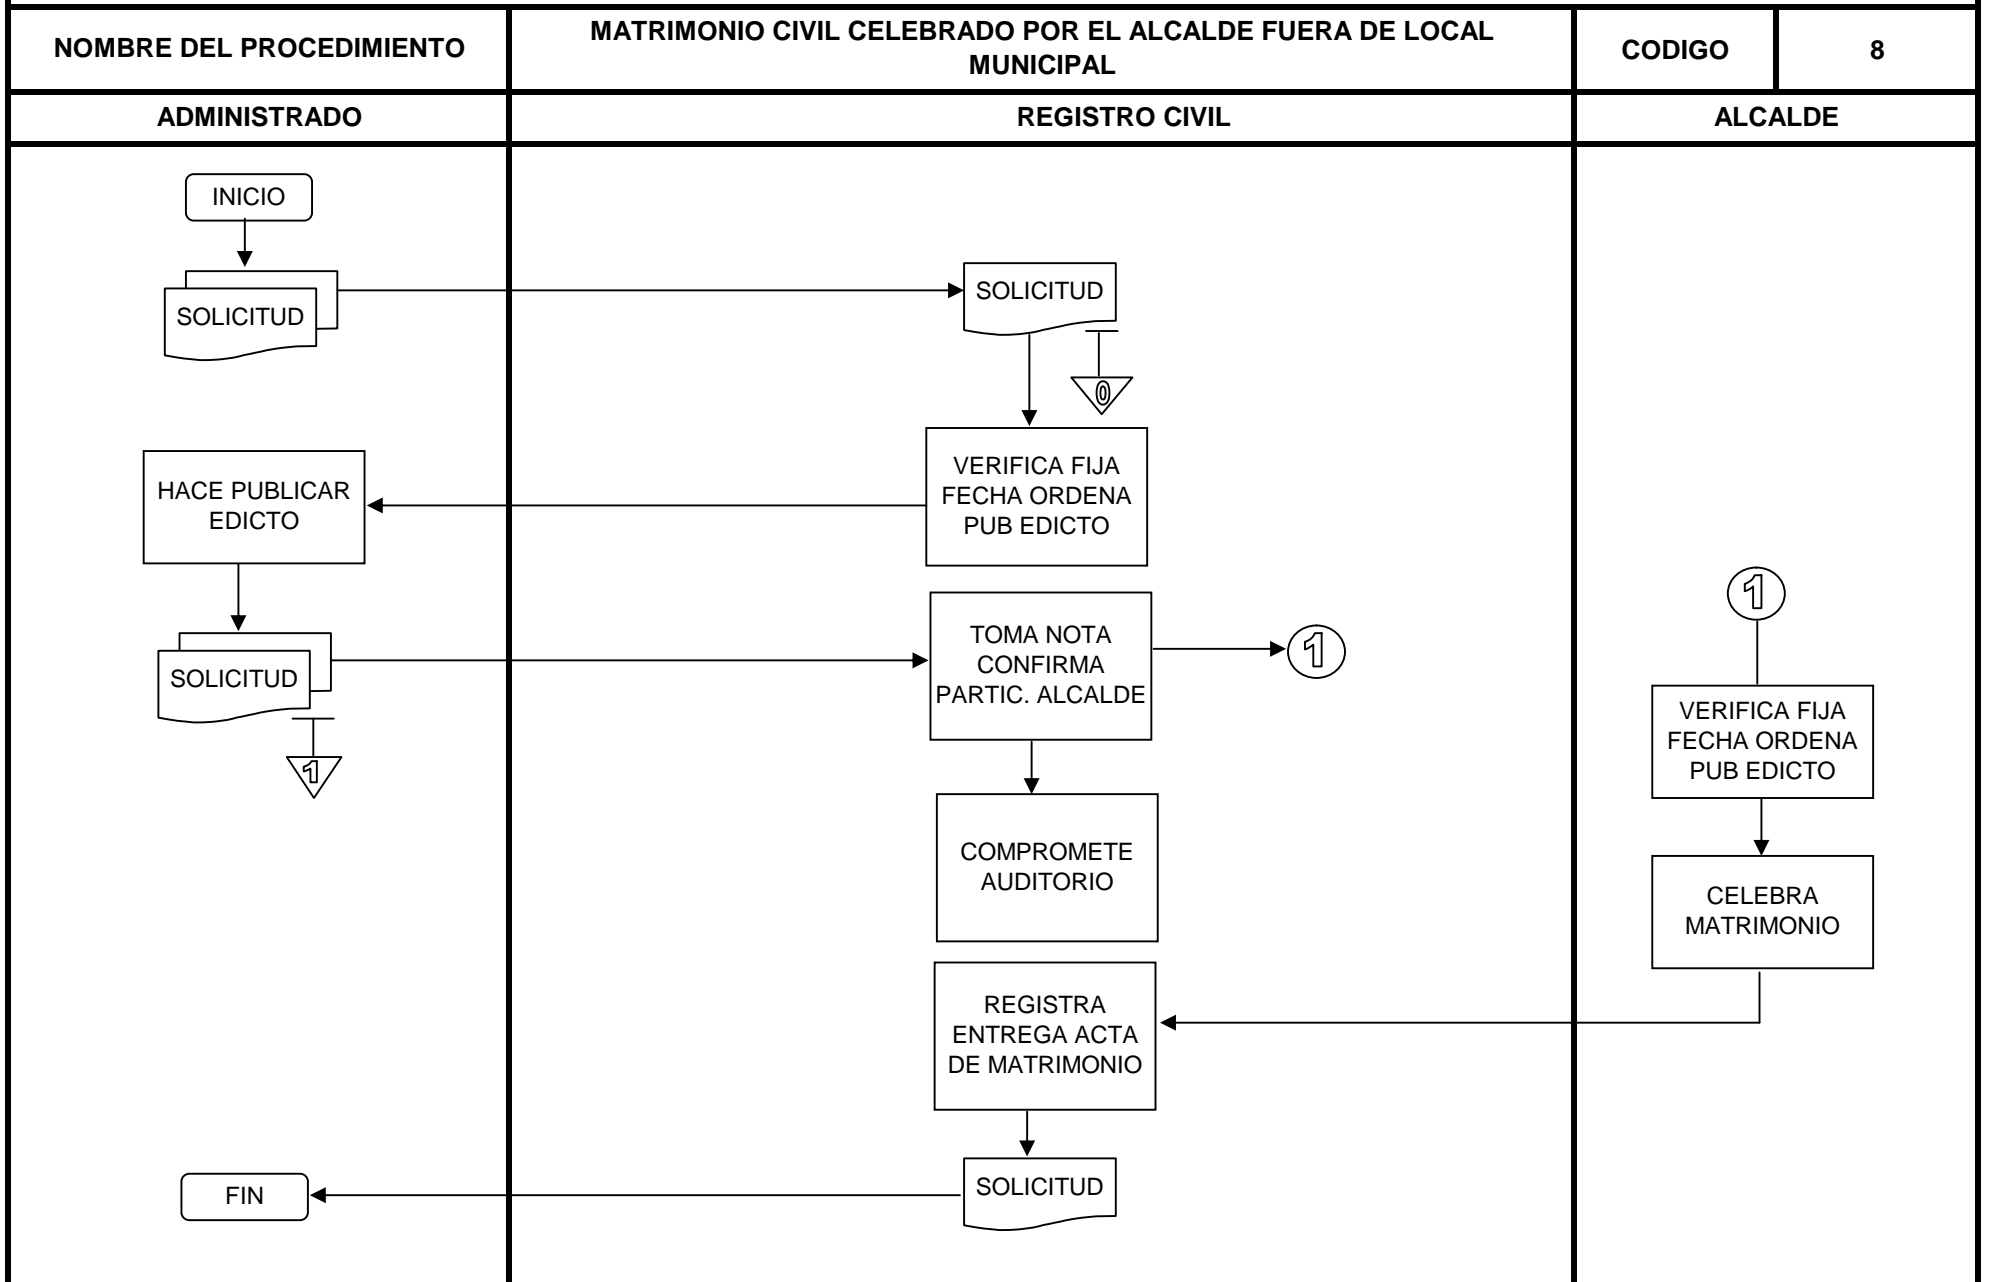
| NOMBRE DEL PROCEDIMIENTO | MATRIMONIO CIVIL CELEBRADO POR EL ALCALDE FUERA DE LOCAL MUNICIPAL | CODIGO | 8 |
|---|---|---|---|
| ADMINISTRADO | REGISTRO CIVIL | ALCALDE | |

INICIO

SOLICITUD

HACE PUBLICAR EDICTO

SOLICITUD

1

FIN

SOLICITUD

0

VERIFICA FIJA FECHA ORDENA PUB EDICTO

TOMA NOTA CONFIRMA PARTIC. ALCALDE

1

COMPROMETE AUDITORIO

REGISTRA ENTREGA ACTA DE MATRIMONIO

SOLICITUD

1

VERIFICA FIJA FECHA ORDENA PUB EDICTO

CELEBRA MATRIMONIO